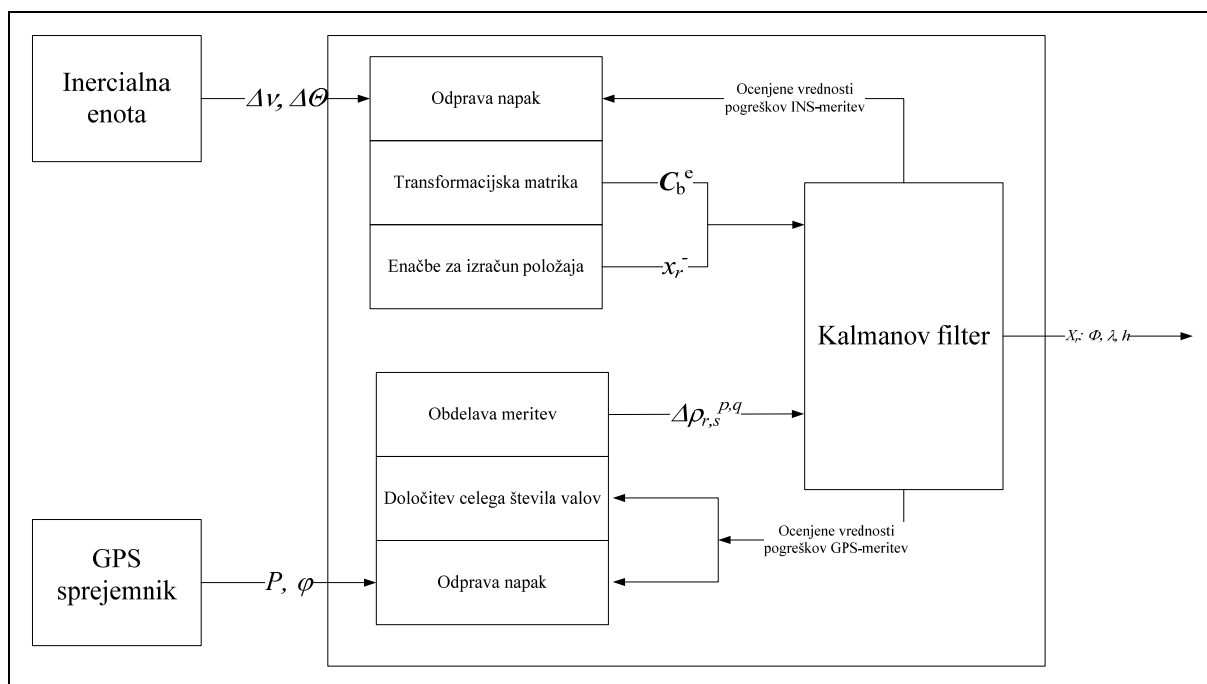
Inercialna enota

$\Delta v, \Delta \Theta$

Odprava napak

Ocenjene vrednosti pogreškov INS-meritev

Transformacijska matrika

$C_b^e$

Enačbe za izračun položaja

$x_r^-$

Kalmanov filter

$x_r$: $\Phi$, $\lambda$, $h$

Obdelava meritev

$\Delta\rho_{r,s}^{p,q}$

Določitev celega števila valov

Ocenjene vrednosti pogreškov GPS-meritev

GPS sprejemnik

$P, \varphi$

Odprava napak